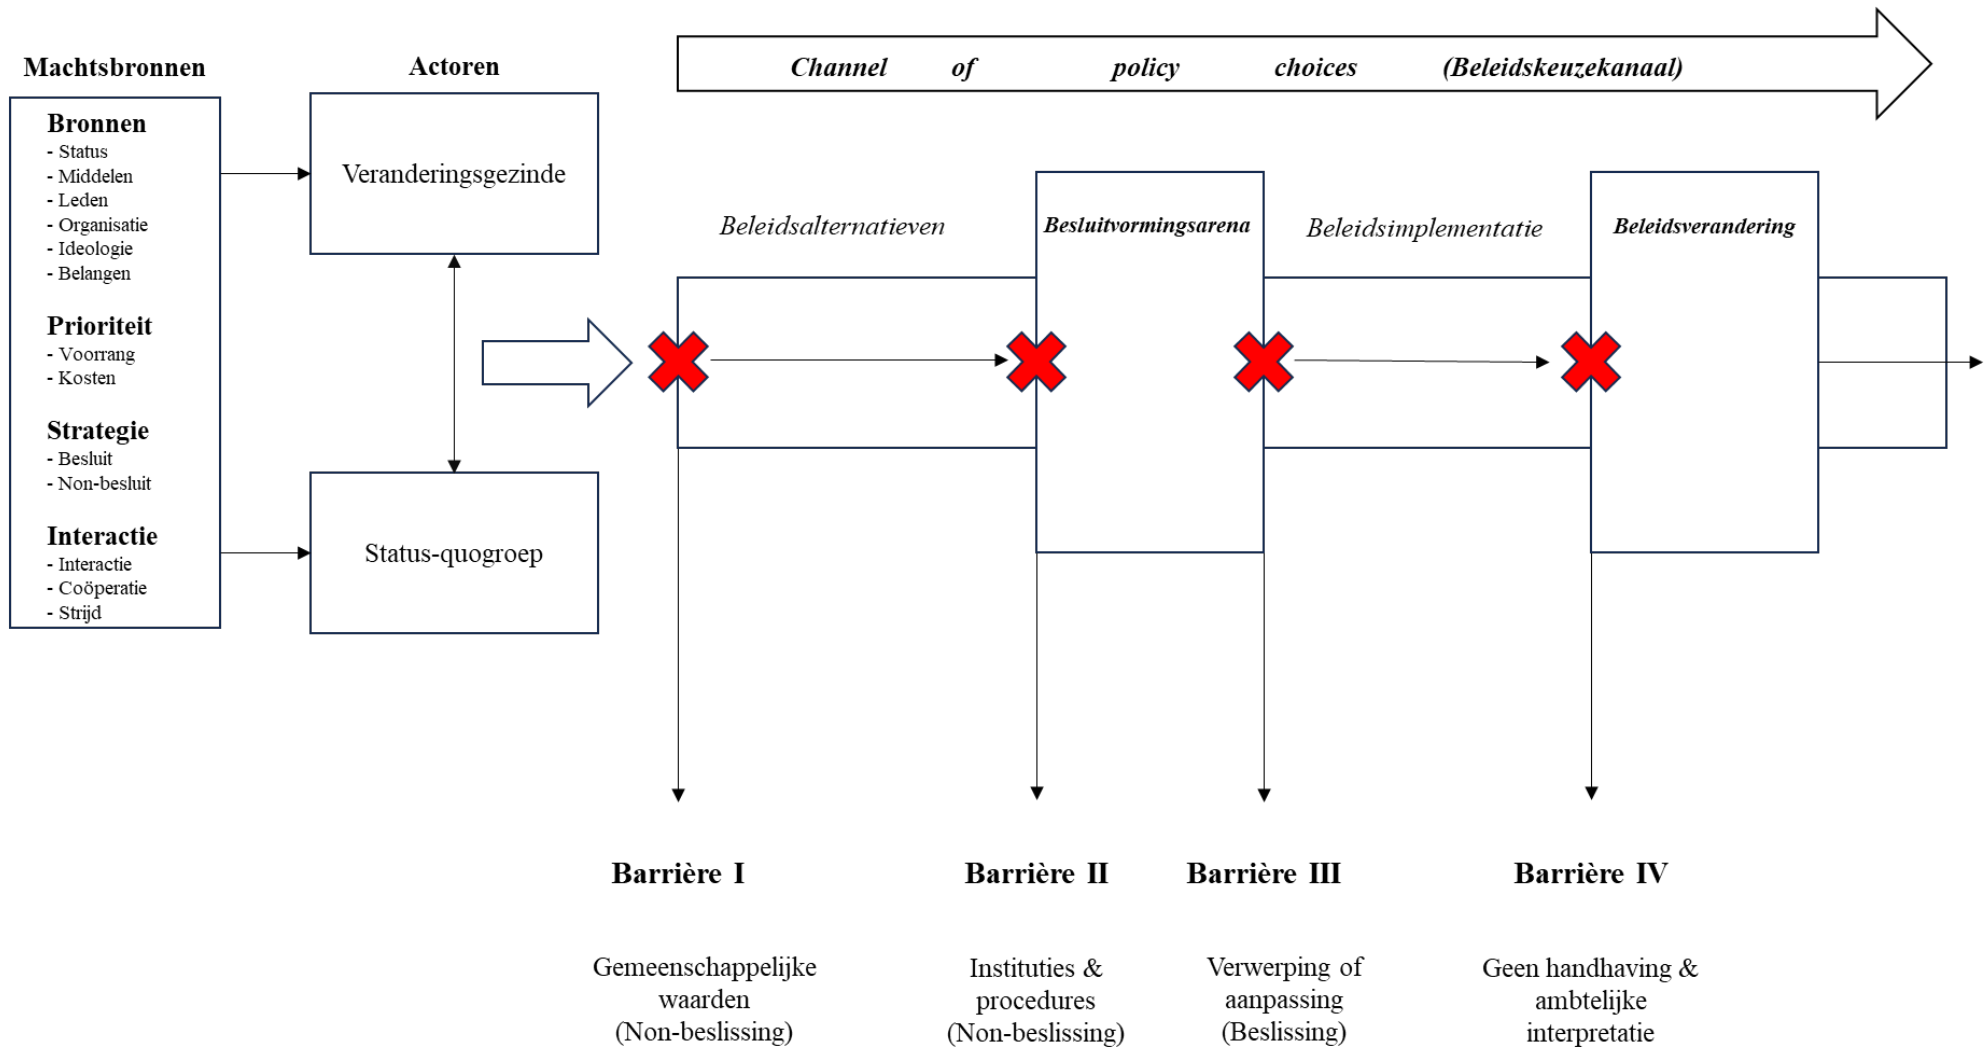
Machtsbronnen

Bronnen
- Status
- Middelen
- Leden
- Organisatie
- Ideologie
- Belangen

Prioriteit
- Voorrang
- Kosten

Strategie
- Besluit
- Non-besluit

Interactie
- Interactie
- Coöperatie
- Strijd

Actoren

Veranderingsgezinde

Status-quogroep

Channel of policy choices (Beleidskeuzekanaal)

Beleidsalternatieven

Besluitvormingsarena

Beleidsimplementatie

Beleidsverandering

Barrière I

Gemeenschappelijke waarden (Non-beslissing)

Barrière II

Instituties & procedures (Non-beslissing)

Barrière III

Verwerping of aanpassing (Beslissing)

Barrière IV

Geen handhaving & ambtelijke interpretatie